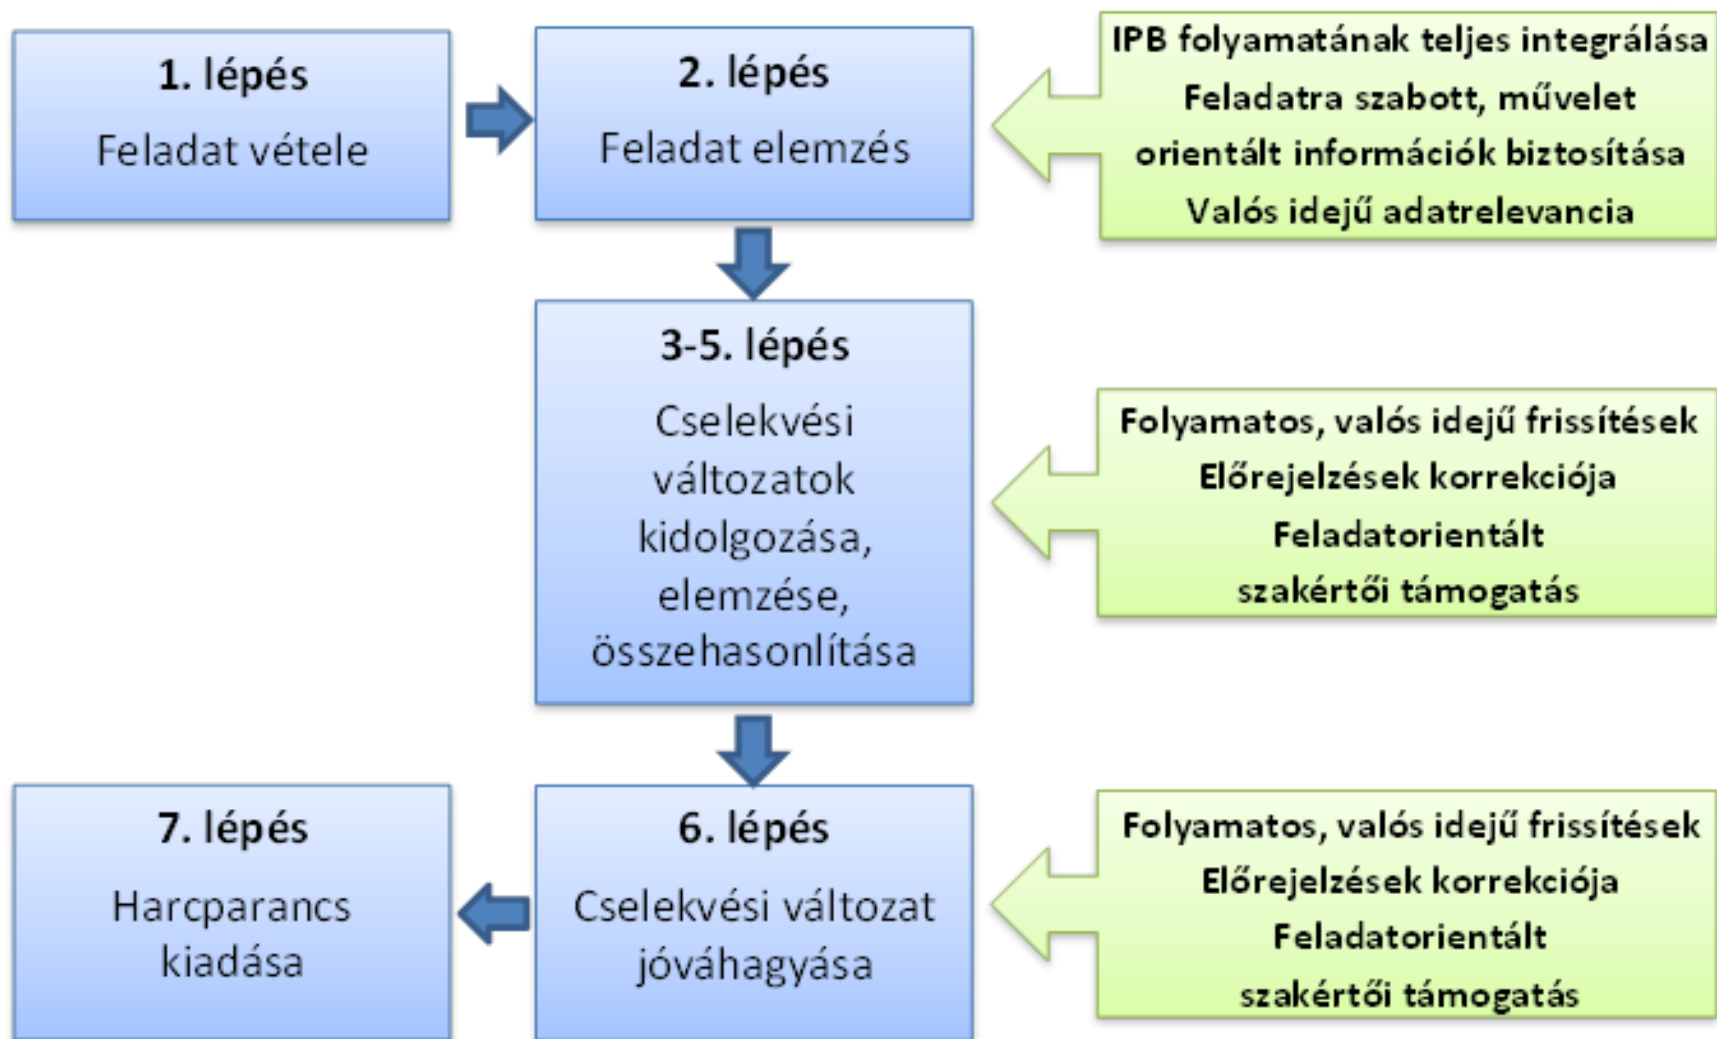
1. lépés
Feladat vétele

2. lépés
Feladat elemzés

IPB folyamatának teljes integrálása
Feladatra szabott, művelet orientált információk biztosítása
Valós idejű adatrelevancia

3-5. lépés
Cselekvési változatok kidolgozása, elemzése, összehasonlítása

Folyamatos, valós idejű frissítések
Előrejelzések korrekciója
Feladatorientált szakértői támogatás

7. lépés
Harcparancs kiadása

6. lépés
Cselekvési változat jóváhagyása

Folyamatos, valós idejű frissítések
Előrejelzések korrekciója
Feladatorientált szakértői támogatás